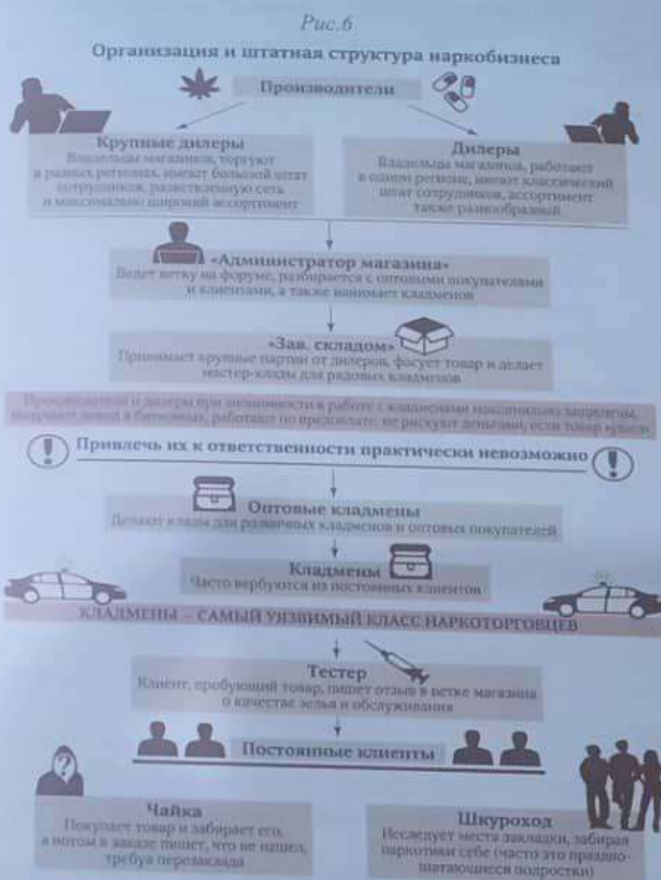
Рис.6

Организация и штатная структура наркобизнеса

Производители

Крупные дилеры
Владельцы магазинов, торгуют в разных регионах, имеют большой штат сотрудников, разветвленную сеть и максимально широкий ассортимент

Дилеры
Владельцы магазина, работают в одном регионе, имеют классический штат сотрудников, ассортимент также разнообразный

«Администратор магазина»
Ведет ветку на форуме, разбирается с оптовыми покупателями и клиентами, а также нанимает кладменов

«Зав. складом»
Принимает крупные партии от дилеров, фасует товар и делает мастер-клады для рядовых кладменов

Производители и дилеры при анонимности в работе с кладменами максимально защищены, получают доход в биткоинах, работают по предоплате, не рискуют деньгами, если товар «упал»

Привлечь их к ответственности практически невозможно

Оптовые кладмены
Делают клады для розничных кладменов и оптовых покупателей

Кладмены
Часто вербуются из постоянных клиентов

КЛАДМЕНЫ – САМЫЙ УЯЗВИМЫЙ КЛАСС НАРКОТОРГОВЦЕВ

Тестер
Клиент, пробующий товар, пишет отзыв в ветке магазина о качестве зелья и обслуживания

Постоянные клиенты

Чайка
Покупает товар и забирает его, а потом в заказе пишет, что не нашел, требуя перезаклада

Шкуроход
Исследует места закладки, забирая наркотики себе (часто это праздношатающиеся подростки)